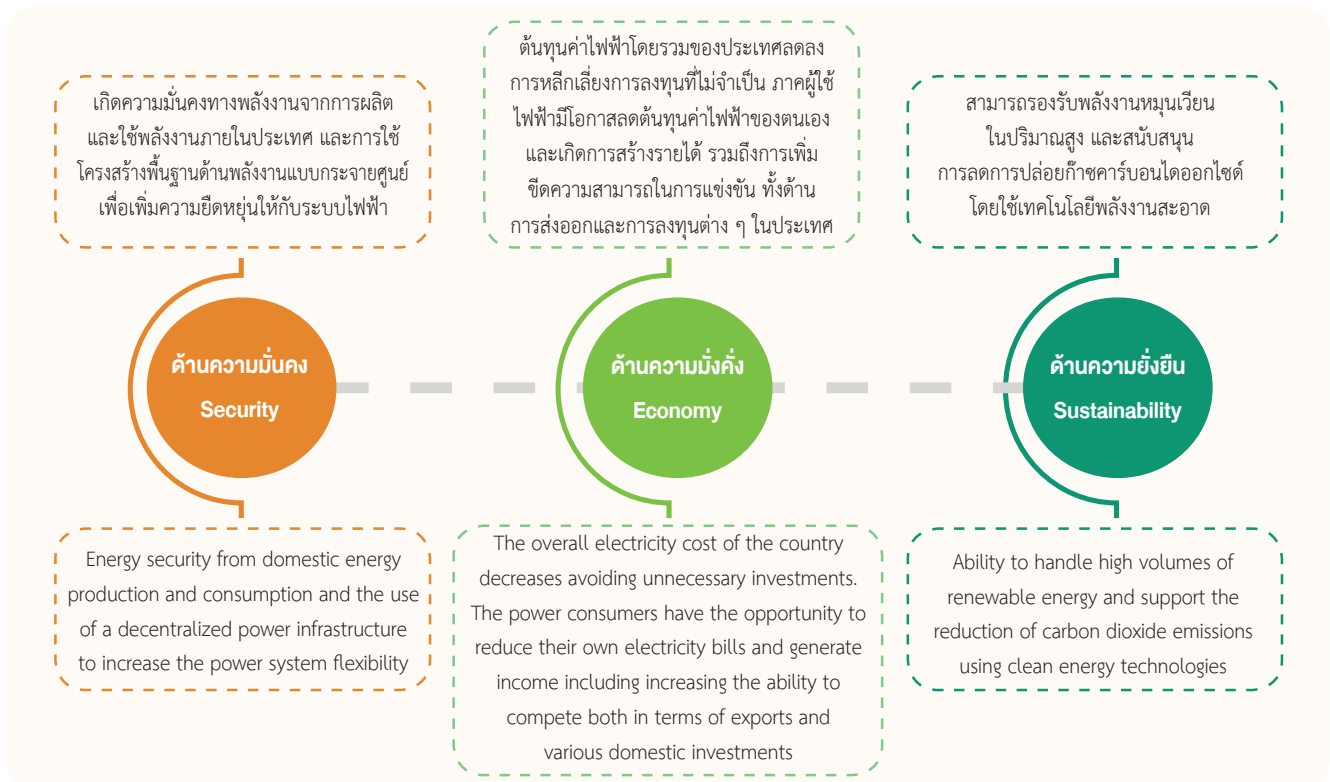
เกิดความมั่นคงทางพลังงานจากการผลิตและใช้พลังงานภายในประเทศ และการใช้โครงสร้างพื้นฐานด้านพลังงานแบบกระจายศูนย์เพื่อเพิ่มความยืดหยุ่นให้กับระบบไฟฟ้า

ต้นทุนค่าไฟฟ้าโดยรวมของประเทศลดลง การหลีกเลี่ยงการลงทุนที่ไม่จำเป็น ภาคผู้ใช้ไฟฟ้ามีโอกาสลดต้นทุนค่าไฟฟ้าของตนเอง และเกิดการสร้างรายได้ รวมถึงการเพิ่มขีดความสามารถในการแข่งขัน ทั้งด้านการส่งออกและการลงทุนต่าง ๆ ในประเทศ

สามารถรองรับพลังงานหมุนเวียนในปริมาณสูง และสนับสนุนการลดการปล่อยก๊าซคาร์บอนไดออกไซด์โดยใช้เทคโนโลยีพลังงานสะอาด

ด้านความมั่นคง
Security

ด้านความมั่งคั่ง
Economy

ด้านความยั่งยืน
Sustainability

Energy security from domestic energy production and consumption and the use of a decentralized power infrastructure to increase the power system flexibility

The overall electricity cost of the country decreases avoiding unnecessary investments. The power consumers have the opportunity to reduce their own electricity bills and generate income including increasing the ability to compete both in terms of exports and various domestic investments

Ability to handle high volumes of renewable energy and support the reduction of carbon dioxide emissions using clean energy technologies